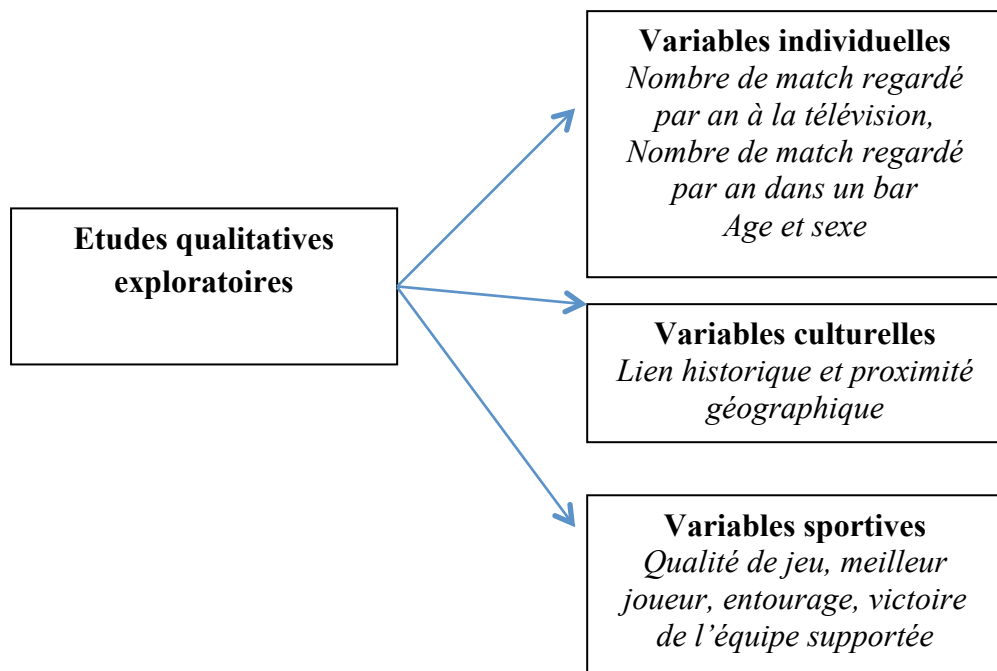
Etudes qualitatives exploratoires

Variables individuelles
Nombre de match regardé par an à la télévision,
Nombre de match regardé par an dans un bar
Age et sexe

Variables culturelles
Lien historique et proximité géographique

Variables sportives
Qualité de jeu, meilleur joueur, entourage, victoire de l'équipe supportée